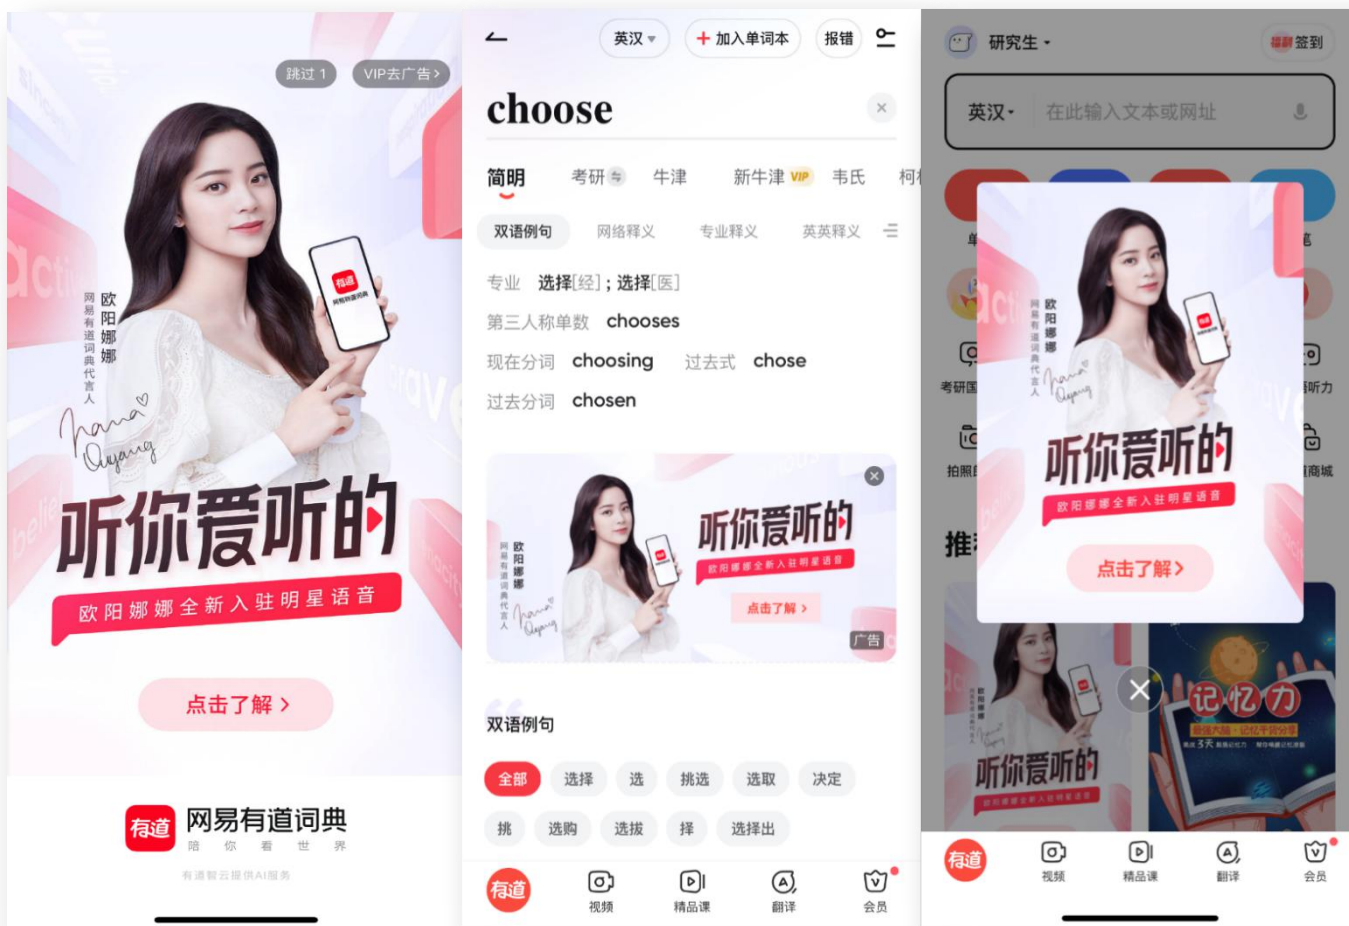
跳过 1 VIP去广告 >

网易有道词典代言人 欧阳娜娜

Nana Ouyang

听你爱听的

欧阳娜娜全新入驻明星语音

点击了解 >

有道 网易有道词典
陪 你 看 世 界

有道智云提供AI服务

英汉 ▾ + 加入单词本 报错

choose

简明 考研 牛津 新牛津 VIP 韦氏 柯

双语例句 网络释义 专业释义 英英释义

专业 选择[经]；选择[医]

第三人称单数 chooses

现在分词 choosing 过去式 chose

过去分词 chosen

网易有道词典代言人 欧阳娜娜

听你爱听的

欧阳娜娜全新入驻明星语音

点击了解 >

广告

双语例句

全部 选择 选 挑选 选取 决定

挑 选购 选拔 择 选择出

有道 视频 精品课 翻译 会员

研究生 ▾ 福利 签到

英汉 ▾ 在此输入文本或网址

考研国 拍照 听力 商城

推

网易有道词典代言人 欧阳娜娜

听你爱听的

欧阳娜娜全新入驻明星语音

点击了解 >

听你爱听的

记忆力

有道 视频 精品课 翻译 会员